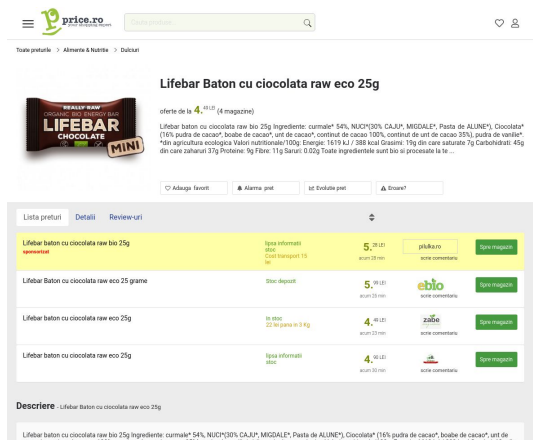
price.ro
your shopping expert

Toate produsele...

Toate preturile > Alimente & Nutritie > Dulciuri

REALLY RAW
ORGANIC BIO ENERGY BAR
LIFEBAR
CHOCOLATE
MINI

Lifebar Baton cu ciocolata raw eco 25g

oferte de la 4.$^{49 \text{ LEI}}$ (4 magazine)

Lifebar baton cu ciocolata raw bio 25g Ingrediente: curmale* 54%, NUCI*(30% CAJU*, MIGDALE*, Pasta de ALUNE*), Ciocolata* (16% pudra de cacao*, boabe de cacao*, unt de cacao*, continut de cacao 100%, continut de unt de cacao 35%), pudra de vanilie*. *din agricultura ecologica Valori nutritionale/100g: Energie: 1619 kJ / 388 kcal Grasimi: 19g din care saturate 7g Carbohidrati: 45g din care zaharuri 37g Proteine: 9g Fibre: 11g Saruri: 0.02g Toate ingredientele sunt bio si procesate la te ...

Adauga favorit | Alarma pret | Evolutie pret | Eroare?

Lista preturi | Detalii | Review-uri

| | | | | |
|---|---|---|---|---|
| Lifebar baton cu ciocolata raw bio 25g sponsorizat | lipsa informatii stoc Cost transport 15 lei | 5.$^{29 \text{ LEI}}$ acum 28 min | pilulka.ro scrie comentariu | Spre magazin |
| Lifebar Baton cu ciocolata raw eco 25 grame | Stoc depozit | 5.$^{99 \text{ LEI}}$ acum 28 min | ebio scrie comentariu | Spre magazin |
| Lifebar baton cu ciocolata raw eco 25g | In stoc 22 lei pana in 5 Kg | 4.$^{49 \text{ LEI}}$ acum 23 min | zabe scrie comentariu | Spre magazin |
| Lifebar baton cu ciocolata raw eco 25g | lipsa informatii stoc | 4.$^{50 \text{ LEI}}$ acum 30 min | scrie comentariu | Spre magazin |

Descriere - Lifebar Baton cu ciocolata raw eco 25g

Lifebar baton cu ciocolata raw bio 25g Ingrediente: curmale* 54%, NUCI*(30% CAJU*, MIGDALE*, Pasta de ALUNE*), Ciocolata* (16% pudra de cacao*, boabe de cacao*, unt de